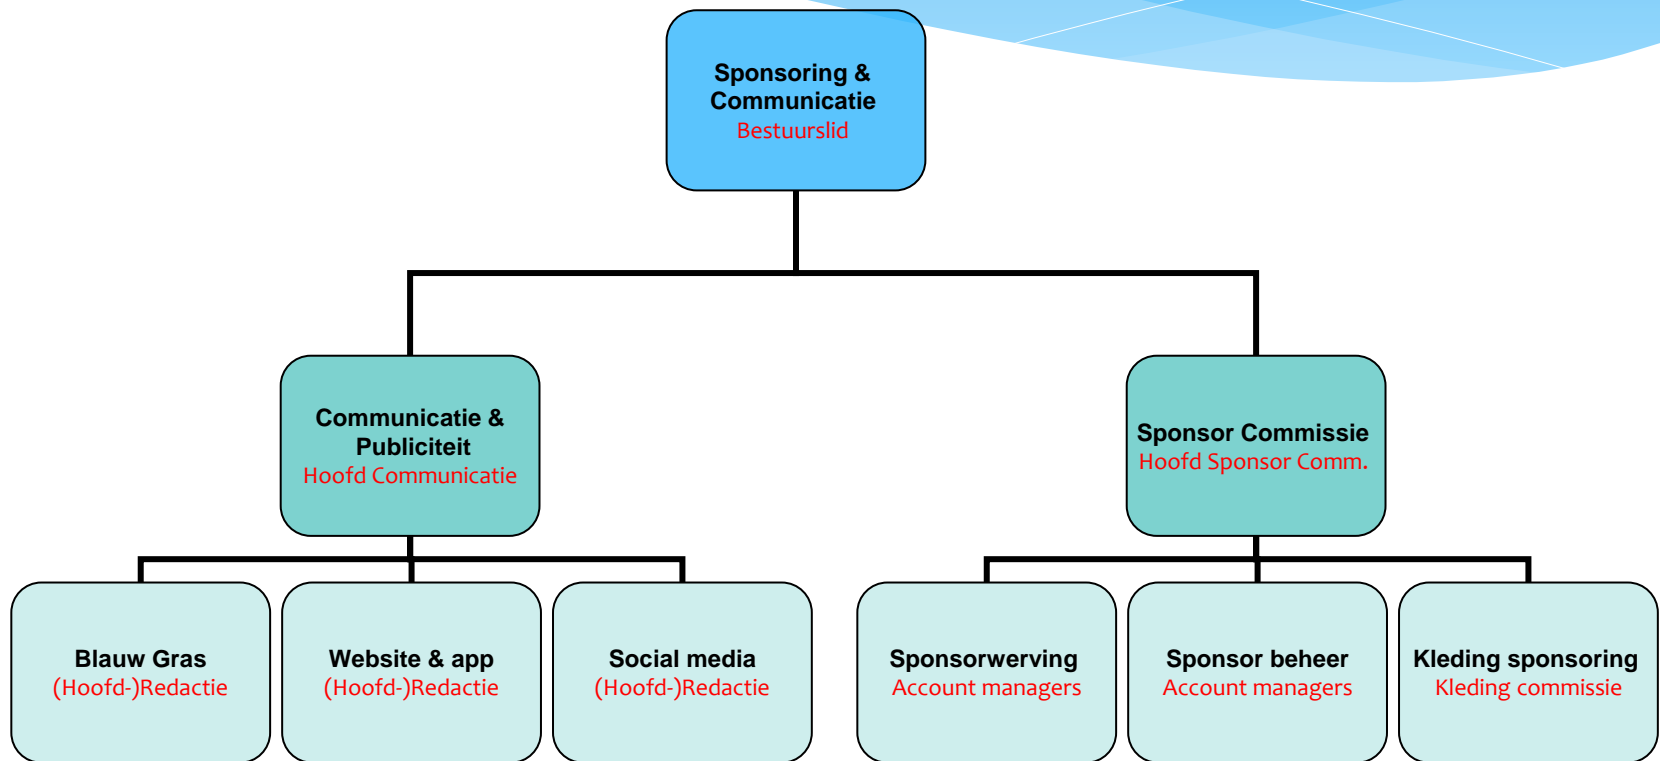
Sponsoring & Communicatie
Bestuurslid

Communicatie & Publiciteit
Hoofd Communicatie

Sponsor Commissie
Hoofd Sponsor Comm.

Blauw Gras
(Hoofd-)Redactie

Website & app
(Hoofd-)Redactie

Social media
(Hoofd-)Redactie

Sponsorwerving
Account managers

Sponsor beheer
Account managers

Kleding sponsoring
Kleding commissie